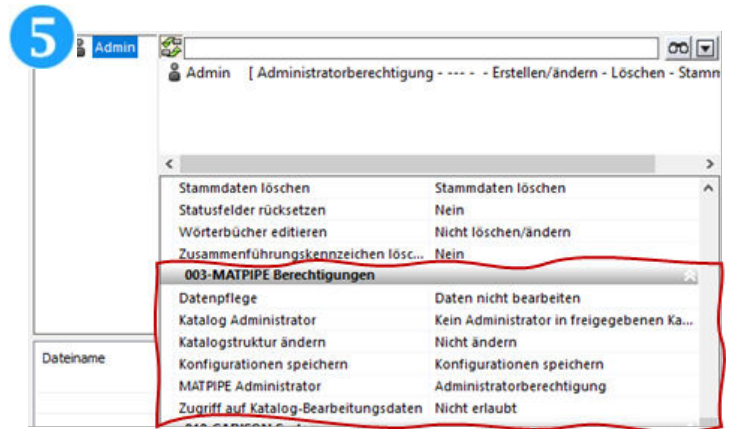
5

Admin

Admin [ Administratorberechtigung - --- - - Erstellen/ändern - Löschen - Stamm

Dateiname

| | |
|---|---|
| Stammdaten löschen | Stammdaten löschen |
| Statusfelder rücksetzen | Nein |
| Wörterbücher editieren | Nicht löschen/ändern |
| Zusammenführungskennzeichen lösc... | Nein |

003-MATPIPE Berechtigungen

| | |
|---|---|
| Datenpflege | Daten nicht bearbeiten |
| Katalog Administrator | Kein Administrator in freigegebenen Ka... |
| Katalogstruktur ändern | Nicht ändern |
| Konfigurationen speichern | Konfigurationen speichern |
| MATPIPE Administrator | Administratorberechtigung |
| Zugriff auf Katalog-Bearbeitungsdaten | Nicht erlaubt |

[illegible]